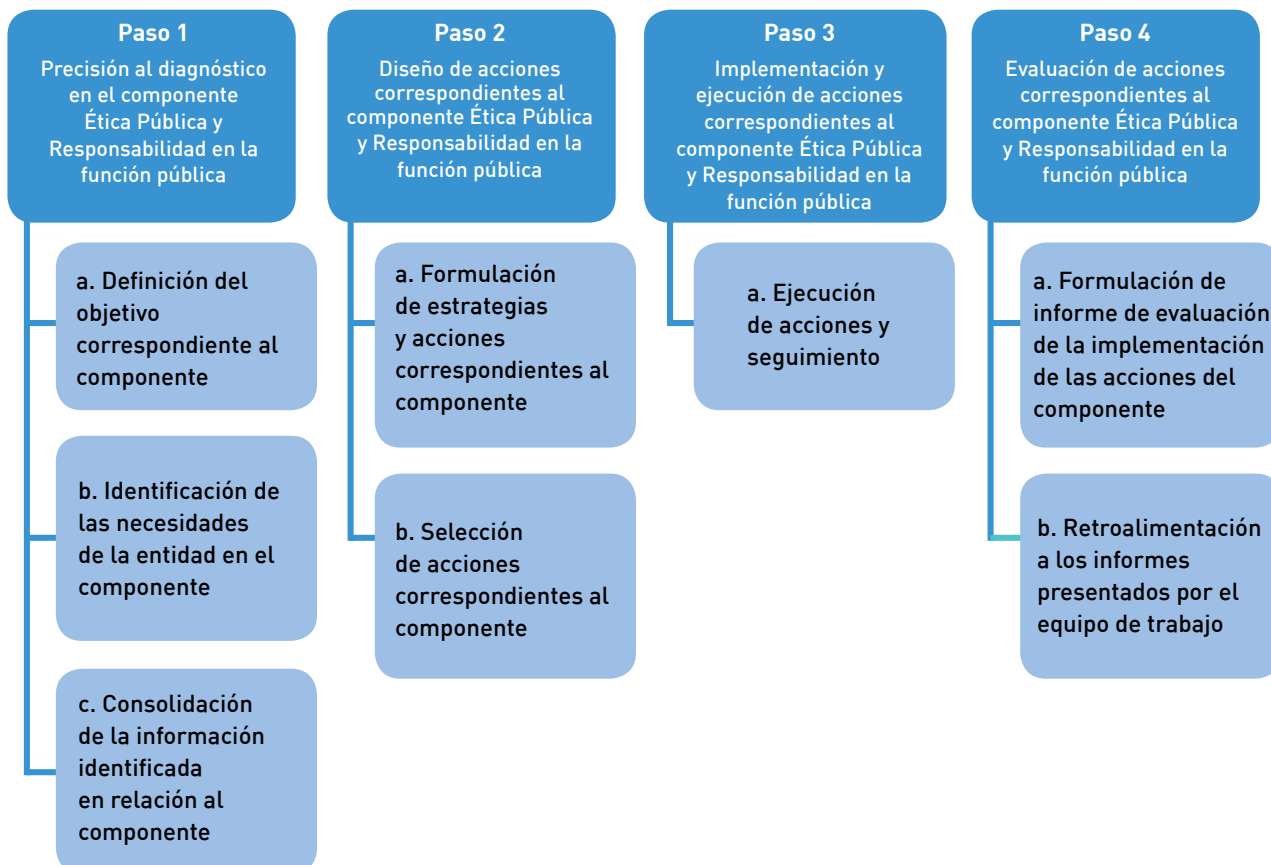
Paso 1
Precisión al diagnóstico en el componente Ética Pública y Responsabilidad en la función pública

a. Definición del objetivo correspondiente al componente

b. Identificación de las necesidades de la entidad en el componente

c. Consolidación de la información identificada en relación al componente

Paso 2
Diseño de acciones correspondientes al componente Ética Pública y Responsabilidad en la función pública

a. Formulación de estrategias y acciones correspondientes al componente

b. Selección de acciones correspondientes al componente

Paso 3
Implementación y ejecución de acciones correspondientes al componente Ética Pública y Responsabilidad en la función pública

a. Ejecución de acciones y seguimiento

Paso 4
Evaluación de acciones correspondientes al componente Ética Pública y Responsabilidad en la función pública

a. Formulación de informe de evaluación de la implementación de las acciones del componente

b. Retroalimentación a los informes presentados por el equipo de trabajo